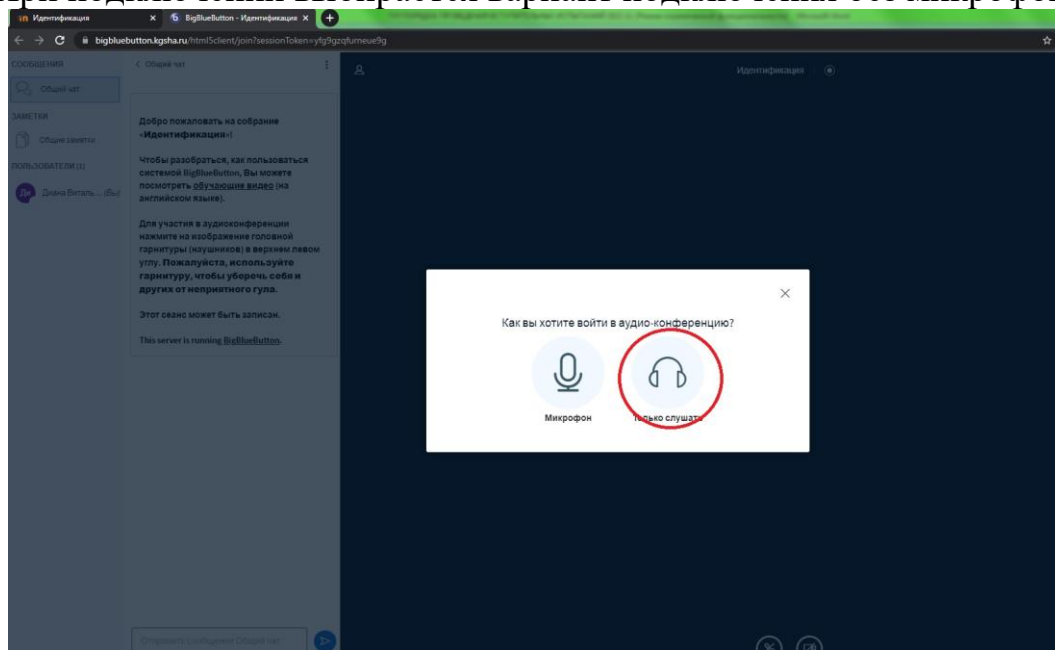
Идентификация
BigBlueButton - Идентификация
bigbluebutton.kgsha.ru/html5client/join?sessionToken=yfg9gzqfumeue9g

СООБЩЕНИЯ
Общий чат
ЗАМЕТКИ
Общие заметки
ПОЛЬЗОВАТЕЛИ (1)
Диана Витал... (Вы)

< Общий чат

Добро пожаловать на собрание «Идентификация»!

Чтобы разобраться, как пользоваться системой BigBlueButton, Вы можете посмотреть обучающие видео (на английском языке).

Для участия в аудиоконференции нажмите на изображение головной гарнитуры (наушников) в верхнем левом углу. Пожалуйста, используйте гарнитуру, чтобы уберечь себя и других от неприятного гула.

Этот сеанс может быть записан.

This server is running BigBlueButton.

Отправить сообщение Общий чат

Идентификация

Как вы хотите войти в аудио-конференцию?

Микрофон

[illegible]ько слушат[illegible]